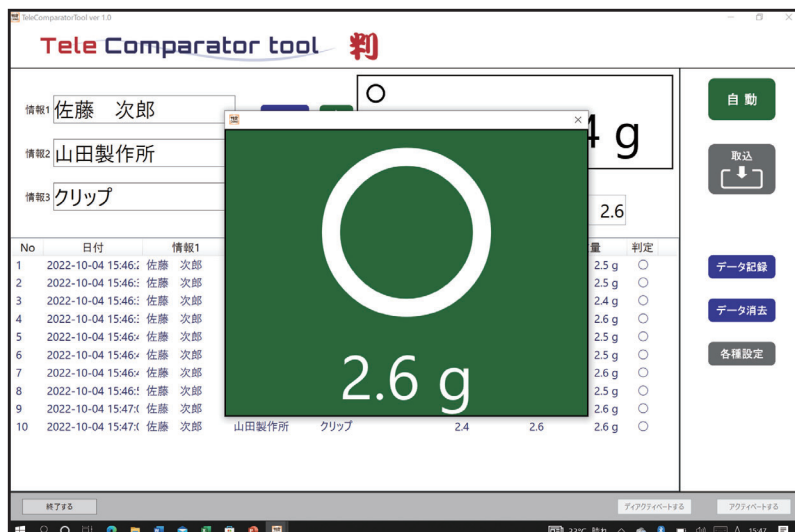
TeleComparatorTool ver 1.0

Tele Comparator tool 判

情報1 佐藤　次郎
情報2 山田製作所
情報3 クリップ

○
4 g

2.6

自 動
取込
データ記録
データ消去
各種設定

| No | 日付 | 情報1 | | | | | 量 | 判定 |
|---|---|---|---|---|---|---|---|---|
| 1 | 2022-10-04 15:46:2 | 佐藤　次郎 | | | | | 2.5 g | ○ |
| 2 | 2022-10-04 15:46:3 | 佐藤　次郎 | | | | | 2.5 g | ○ |
| 3 | 2022-10-04 15:46:3 | 佐藤　次郎 | | | | | 2.4 g | ○ |
| 4 | 2022-10-04 15:46:3 | 佐藤　次郎 | | | | | 2.6 g | ○ |
| 5 | 2022-10-04 15:46:4 | 佐藤　次郎 | | | | | 2.5 g | ○ |
| 6 | 2022-10-04 15:46:4 | 佐藤　次郎 | | | | | 2.5 g | ○ |
| 7 | 2022-10-04 15:46:4 | 佐藤　次郎 | | | | | 2.6 g | ○ |
| 8 | 2022-10-04 15:46:5 | 佐藤　次郎 | | | | | 2.5 g | ○ |
| 9 | 2022-10-04 15:47:0 | 佐藤　次郎 | | | | | 2.6 g | ○ |
| 10 | 2022-10-04 15:47:0 | 佐藤　次郎 | 山田製作所 | クリップ | 2.4 | 2.6 | 2.6 g | ○ |

2.6 g

終了する
ディアクティベートする
アクティベートする

23°C 晴れ 15:47